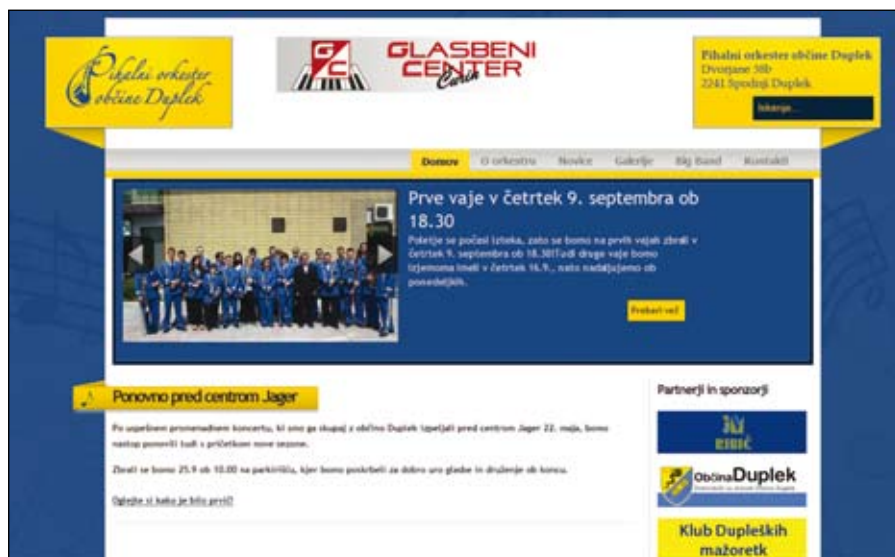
Pihalni orkester občine Duplek

GC GLASBENI CENTER Čarli

Pihalni orkester občine Duplek
Dvorjane 58b
2241 Spodnji Duplek

Iskanje...

Domov O orkestru Novice Galerije Big Band Kontakt

Prve vaje v četrtek 9. septembra ob 18.30

Poletje se počasi izteka, zato se bomo na prvih vajah zbrali v četrtek 9. septembra ob 18.30!Tudi druge vaje bomo izjemoma imeli v četrtek 16.9., nato nadaljujemo ob ponedeljkih.

Preberi več

Ponovno pred centrom Jager

Po uspešnem promenadnem koncertu, ki smo ga skupaj z občino Duplek izpeljali pred centrom Jager 22. maja, bomo nastop ponovili tudi s pričetkom nove sezone.

Zbrali se bomo 25.9 ob 10.00 na parkirišču, kjer bomo poskrbeli za dobro uro glasbe in druženje ob koncu.

Oglejte si kako je bilo prvič!

Partnerji in sponzorji

RIBIČ

ObčinaDuplek

Klub Dupleških mažoretk